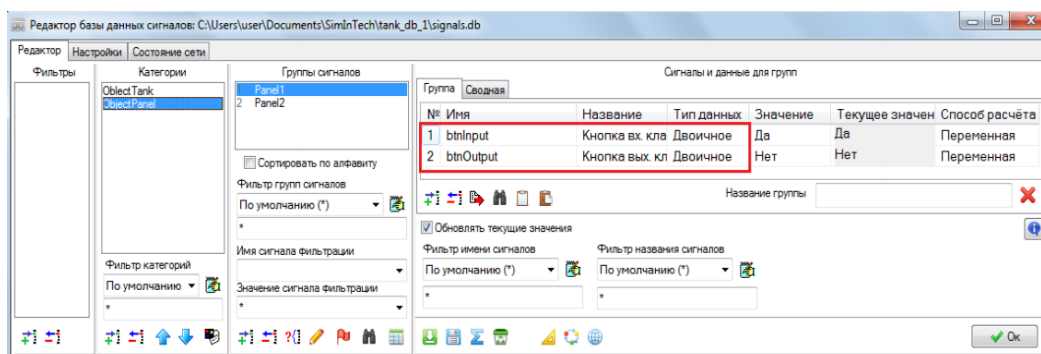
Редактор базы данных сигналов: C:\Users\user\Documents\SimInTech\tank_db_1\signals.db

Редактор | Настройки | Состояние сети

Фильтры

Категории

ObjectTank
ObjectPanel

Фильтр категорий

По умолчанию

*

Группы сигналов

1 Panel1
2 Panel2

Сортировать по алфавиту

Фильтр групп сигналов

По умолчанию (*)

*

Имя сигнала фильтрации

Значение сигнала фильтрации

*

Сигналы и данные для групп

Группа | Сводная

| № | Имя | Название | Тип данных | Значение | Текущее значен | Способ расчёта |
|---|---|---|---|---|---|---|
| 1 | btnInput | Кнопка вх. кла | Двоичное | Да | Да | Переменная |
| 2 | btnOutput | Кнопка вых. кл | Двоичное | Нет | Нет | Переменная |

Название группы

Обновлять текущие значения

Фильтр имени сигналов

По умолчанию (*)

*

Фильтр названия сигналов

По умолчанию (*)

*

Ок